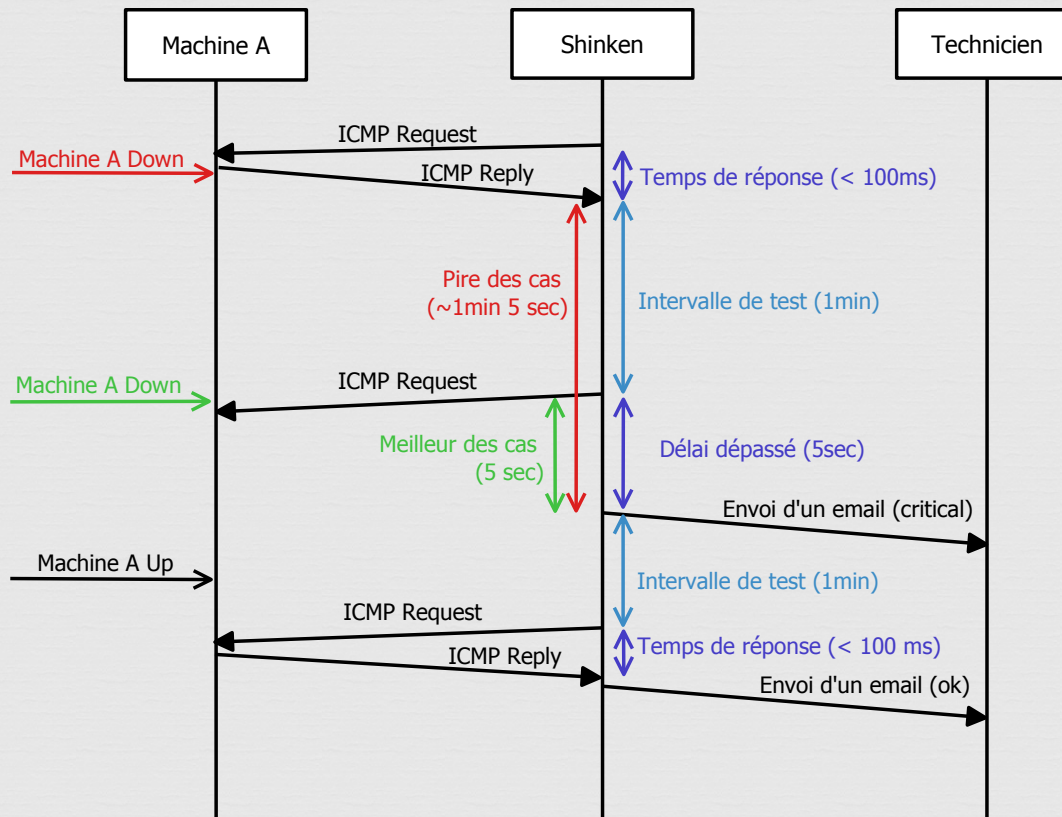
Machine A

Shinken

Technicien

ICMP Request

Machine A Down

ICMP Reply

Temps de réponse (< 100ms)

Pire des cas (~1min 5 sec)

Intervalle de test (1min)

Machine A Down

ICMP Request

Meilleur des cas (5 sec)

Délai dépassé (5sec)

Envoi d'un email (critical)

Machine A Up

Intervalle de test (1min)

ICMP Request

Temps de réponse (< 100 ms)

ICMP Reply

Envoi d'un email (ok)